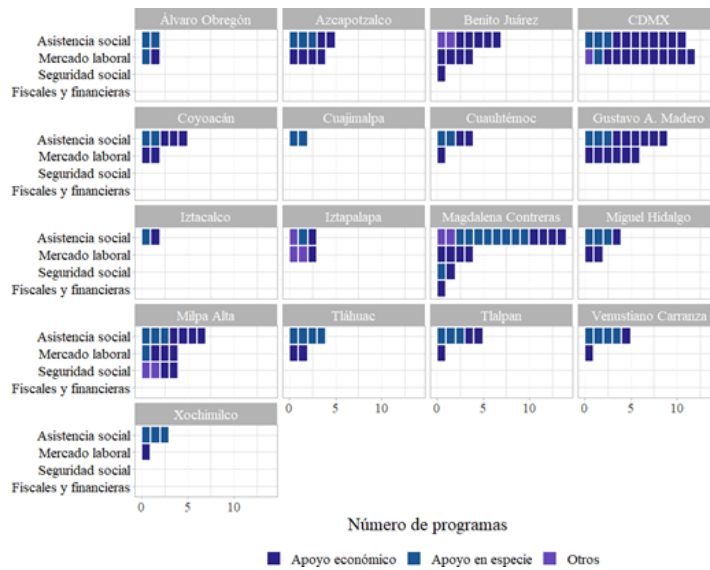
Álvaro Obregón
Azcapotzalco
Benito Juárez
CDMX

Asistencia social
Mercado laboral
Seguridad social
Fiscales y financieras

Coyoacán
Cuajimalpa
Cuauhtémoc
Gustavo A. Madero

Asistencia social
Mercado laboral
Seguridad social
Fiscales y financieras

Iztacalco
Iztapalapa
Magdalena Contreras
Miguel Hidalgo

Asistencia social
Mercado laboral
Seguridad social
Fiscales y financieras

Milpa Alta
Tláhuac
Tlalpan
Venustiano Carranza

Asistencia social
Mercado laboral
Seguridad social
Fiscales y financieras

0 5 10
0 5 10
0 5 10

Xochimilco

Asistencia social
Mercado laboral
Seguridad social
Fiscales y financieras

0 5 10

Número de programas

Apoyo económico
Apoyo en especie
Otros